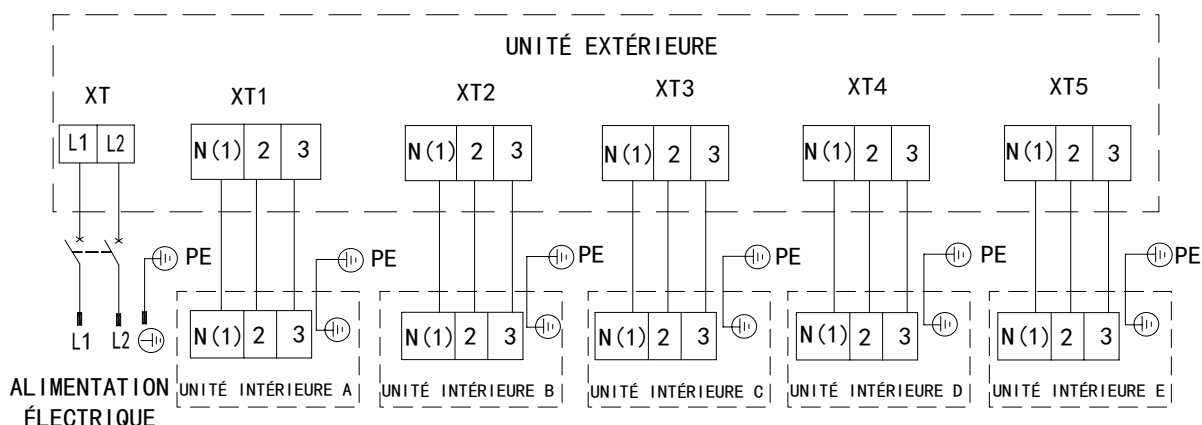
UNITÉ EXTÉRIEURE

XT
L1 L2

XT1
N(1) 2 3

XT2
N(1) 2 3

XT3
N(1) 2 3

XT4
N(1) 2 3

XT5
N(1) 2 3

PE PE PE PE PE PE

L1 L2

N(1) 2 3
UNITÉ INTÉRIEURE A

N(1) 2 3
UNITÉ INTÉRIEURE B

N(1) 2 3
UNITÉ INTÉRIEURE C

N(1) 2 3
UNITÉ INTÉRIEURE D

N(1) 2 3
UNITÉ INTÉRIEURE E

ALIMENTATION ÉLECTRIQUE